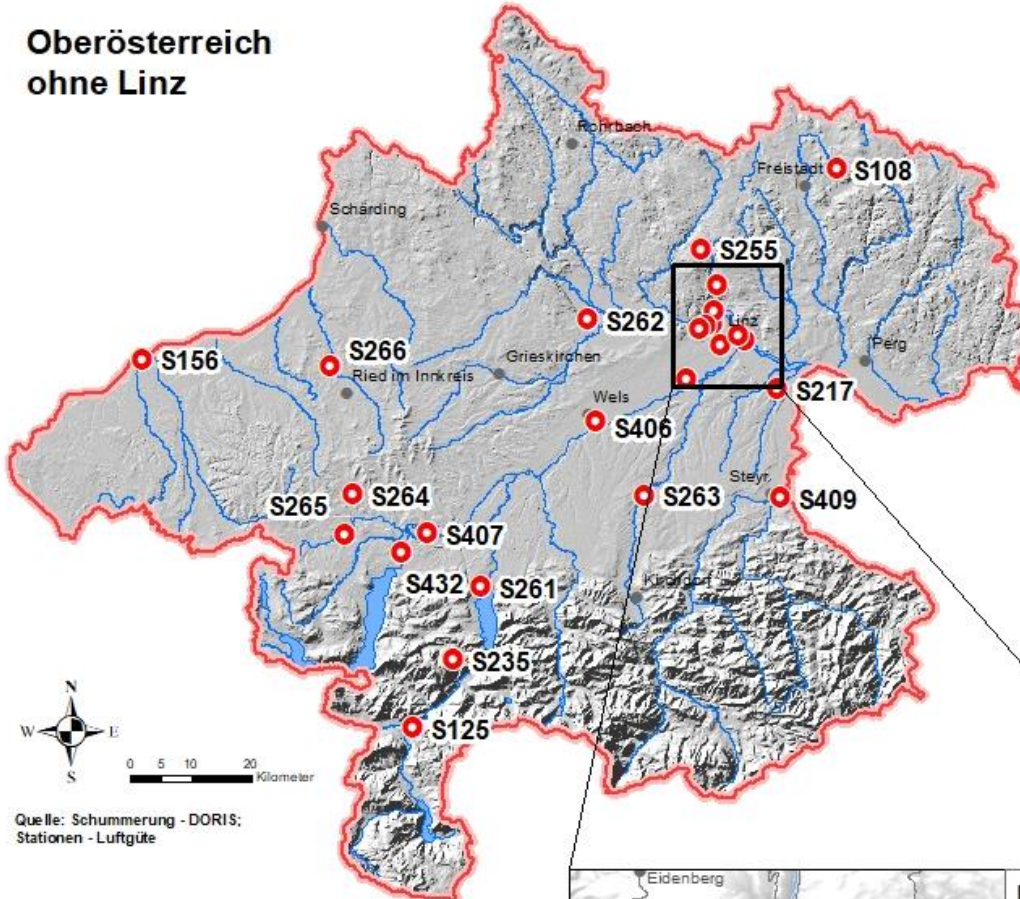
Oberösterreich
ohne Linz

Rohrbach
Freistadt
S108
Schärding
S255
S262
Linz
Perg
S156
S266
Grieskirchen
Ried im Innkreis
S217
Wels
S406
Steyr
S265
S264
S263
S409
S407
S432
S261
Kirchdorf
S235
N
W
E
S
S125
0 5 10 20 Kilometer

Quelle: Schummerung - DORIS;
Stationen - Luftgüte

Eidenberg